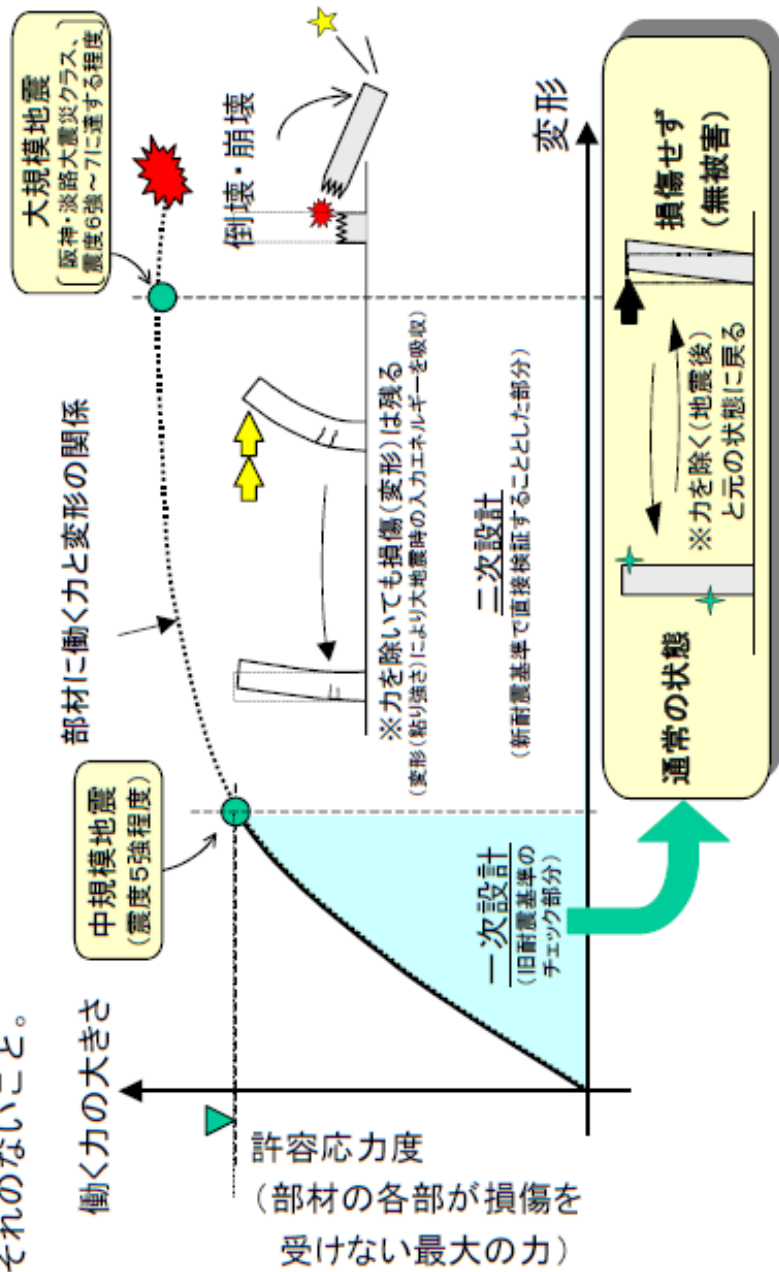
大規模地震
（阪神・淡路大震災クラス、震度6強～7に達する程度）

倒壊・崩壊

変形

損傷せず
（無被害）

部材に働く力と変形の関係

※力を除いても損傷（変形）は残る
（変形（粘り強さ）により大地震時の入力エネルギーを吸収）

二次設計
（新耐震基準で直接検証することとした部分）

※力を除く（地震後）
と元の状態に戻る

中規模地震
（震度5強程度）

一次設計
（旧耐震基準のチェック部分）

通常の状態

それのないこと。

働く力の大きさ

許容応力度
（部材の各部が損傷を受けない最大の力）